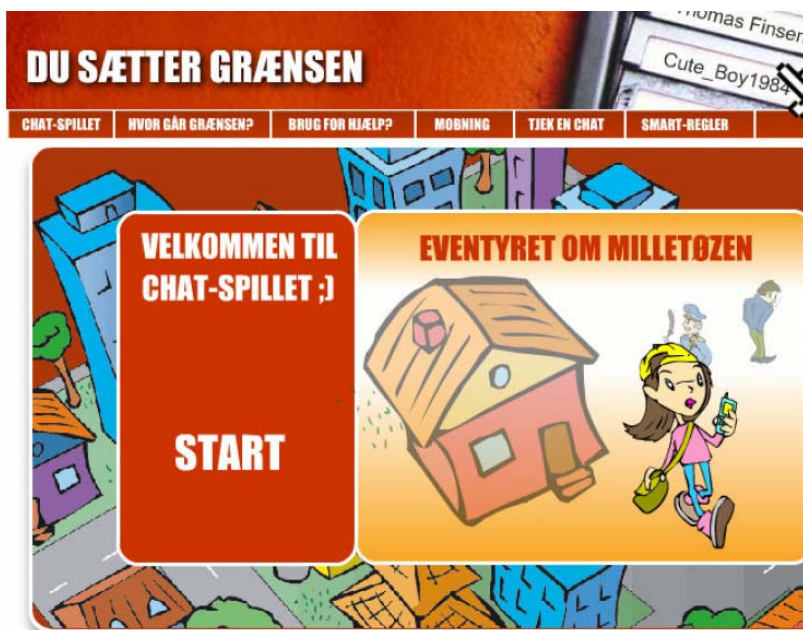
DU SÆTTER GRÆNSEN

homas Finsen

Cute_Boy1984

CHAT-SPILLET | HVOR GÅR GRÆNSEN? | BRUG FOR HJÆLP? | MOBNING | TJEK EN CHAT | SMART-REGLER

VELKOMMEN TIL CHAT-SPILLET ;)

START

EVENTYRET OM MILLETØZEN